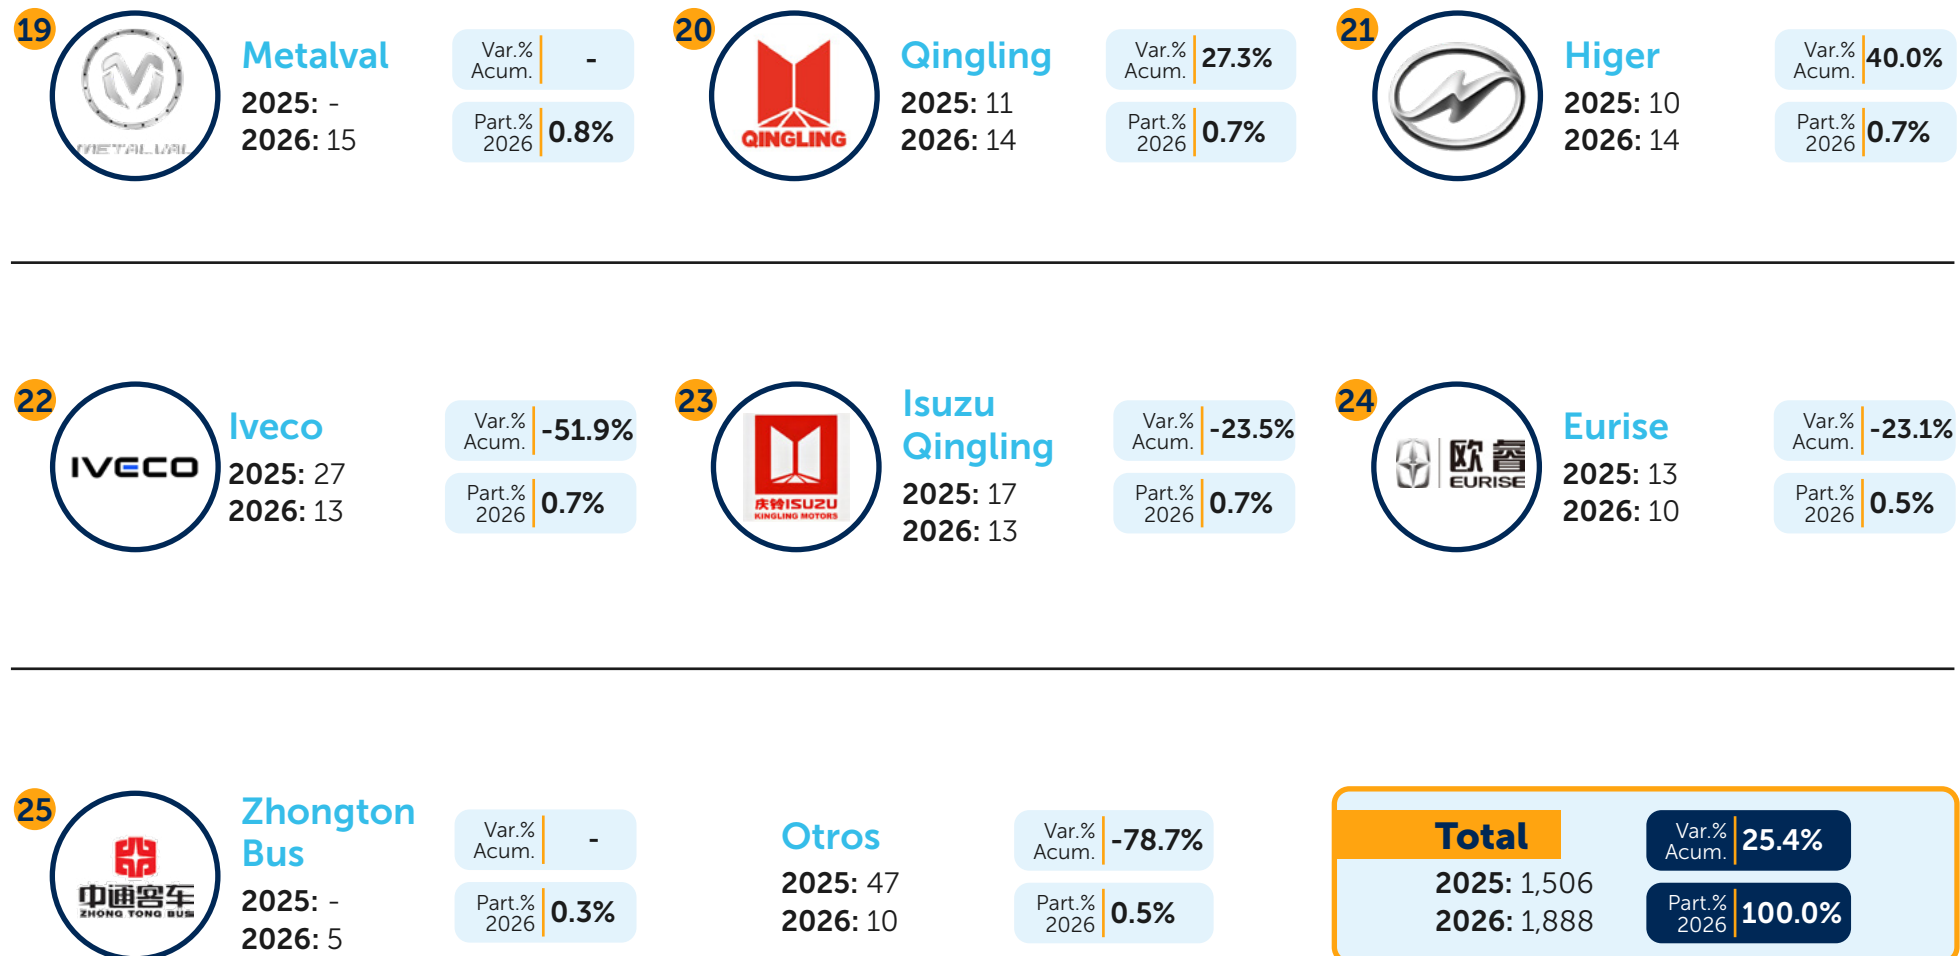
19 METALVAL Metalval 2025: - 2026: 15 Var.% Acum. - Part.% 2026 0.8%

20 QINGLING Qingling 2025: 11 2026: 14 Var.% Acum. 27.3% Part.% 2026 0.7%

21 Higer 2025: 10 2026: 14 Var.% Acum. 40.0% Part.% 2026 0.7%

22 IVECO Iveco 2025: 27 2026: 13 Var.% Acum. -51.9% Part.% 2026 0.7%

23 庆铃ISUZU KINGLING MOTORS Isuzu Qingling 2025: 17 2026: 13 Var.% Acum. -23.5% Part.% 2026 0.7%

24 欧睿 EURISE Eurise 2025: 13 2026: 10 Var.% Acum. -23.1% Part.% 2026 0.5%

25 中通客车 ZHONG TONG BUS Zhongton Bus 2025: - 2026: 5 Var.% Acum. - Part.% 2026 0.3%

Otros 2025: 47 2026: 10 Var.% Acum. -78.7% Part.% 2026 0.5%

Total 2025: 1,506 2026: 1,888 Var.% Acum. 25.4% Part.% 2026 100.0%